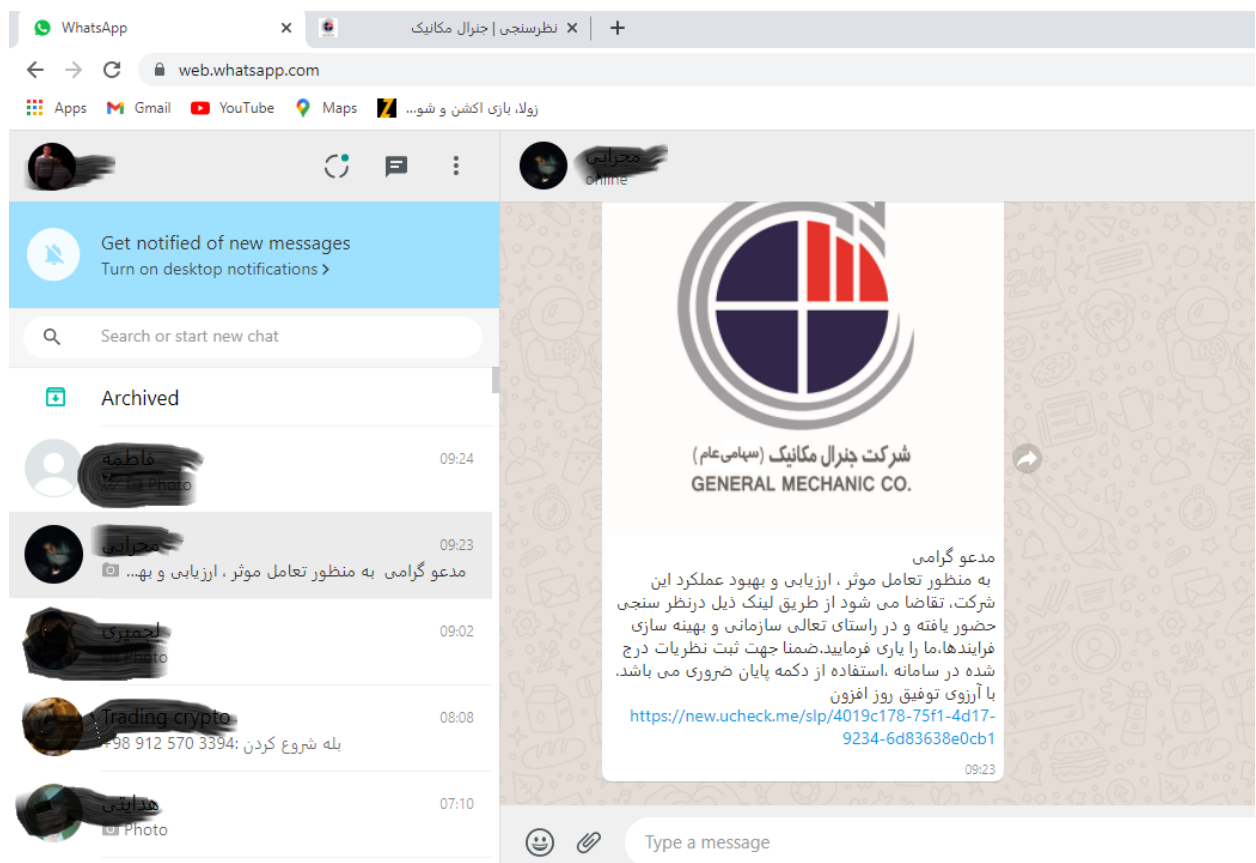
WhatsApp
نظرسنجی | جنرال مکانیک
web.whatsapp.com
Apps Gmail YouTube Maps زولا، بازی اکشن و شو...

Get notified of new messages
Turn on desktop notifications >

Search or start new chat

Archived

فاطمه 09:24
Photo

محرابی 09:23
مدعو گرامی به منظور تعامل موثر ، ارزیابی و به...

احمیری 09:02
Photo

Trading crypto 08:08
+98 912 570 3394: بله شروع کردن

هدایتی 07:10
Photo

محرابی
online

شرکت جنرال مکانیک (سهامی عام)
GENERAL MECHANIC CO.

مدعو گرامی
به منظور تعامل موثر ، ارزیابی و بهبود عملکرد این شرکت، تقاضا می شود از طریق لینک ذیل درنظر سنجی حضور یافته و در راستای تعالی سازمانی و بهینه سازی فرایندها،ما را یاری فرمایید.ضمنا جهت ثبت نظریات درج شده در سامانه ،استفاده از دکمه پایان ضروری می باشد.
با آرزوی توفیق روز افزون
https://new.ucheck.me/slp/4019c178-75f1-4d17-9234-6d83638e0cb1
09:23

Type a message